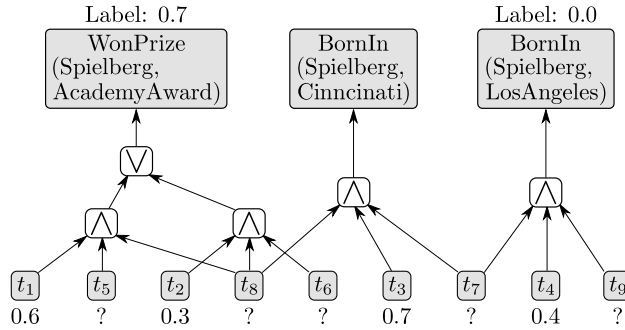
Label: 0.7

Label: 0.0

WonPrize (Spielberg, AcademyAward)

BornIn (Spielberg, Cinncinati)

BornIn (Spielberg, LosAngeles)

$\bigvee$

$\bigwedge$

$\bigwedge$

$\bigwedge$

$\bigwedge$

$t_1$ $t_5$ $t_2$ $t_8$ $t_6$ $t_3$ $t_7$ $t_4$ $t_9$

0.6 ? 0.3 ? ? 0.7 ? 0.4 ?